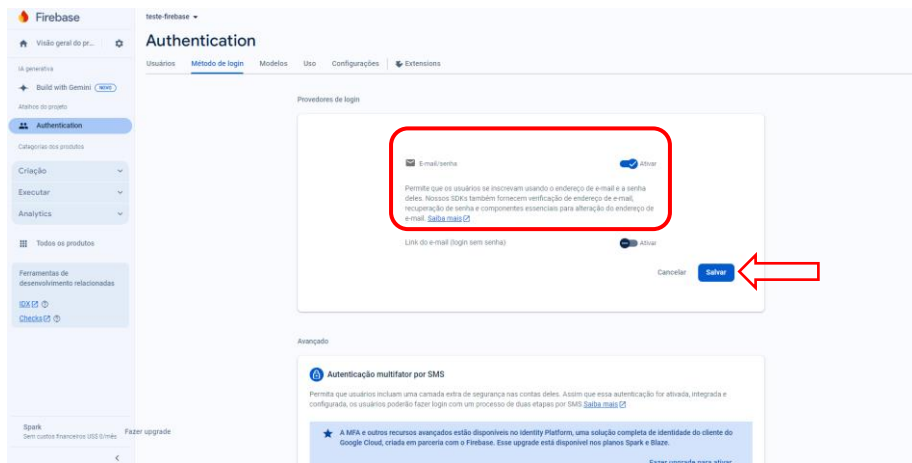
Firebase
Visão geral do pr...
IA generativa
Build with Gemini NOVO
Atalhos do projeto
Authentication
Categorias dos produtos
Criação
Executar
Analytics
Todos os produtos
Ferramentas de desenvolvimento relacionadas
IDX
Checks
Spark
Sem custos financeiros US$ 0/mês
Fazer upgrade

teste-firebase
Authentication
Usuários Método de login Modelos Uso Configurações Extensions

Provedores de login

E-mail/senha Ativar

Permite que os usuários se inscrevam usando o endereço de e-mail e a senha deles. Nossos SDKs também fornecem verificação de endereço de e-mail, recuperação de senha e componentes essenciais para alteração do endereço de e-mail. Saiba mais

Link do e-mail (login sem senha) Ativar

Cancelar Salvar

Avançado

Autenticação multifator por SMS

Permita que usuários incluam uma camada extra de segurança nas contas deles. Assim que essa autenticação for ativada, integrada e configurada, os usuários poderão fazer login com um processo de duas etapas por SMS Saiba mais

A MFA e outros recursos avançados estão disponíveis no Identity Platform, uma solução completa de identidade do cliente do Google Cloud, criada em parceria com o Firebase. Esse upgrade está disponível nos planos Spark e Blaze.

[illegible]